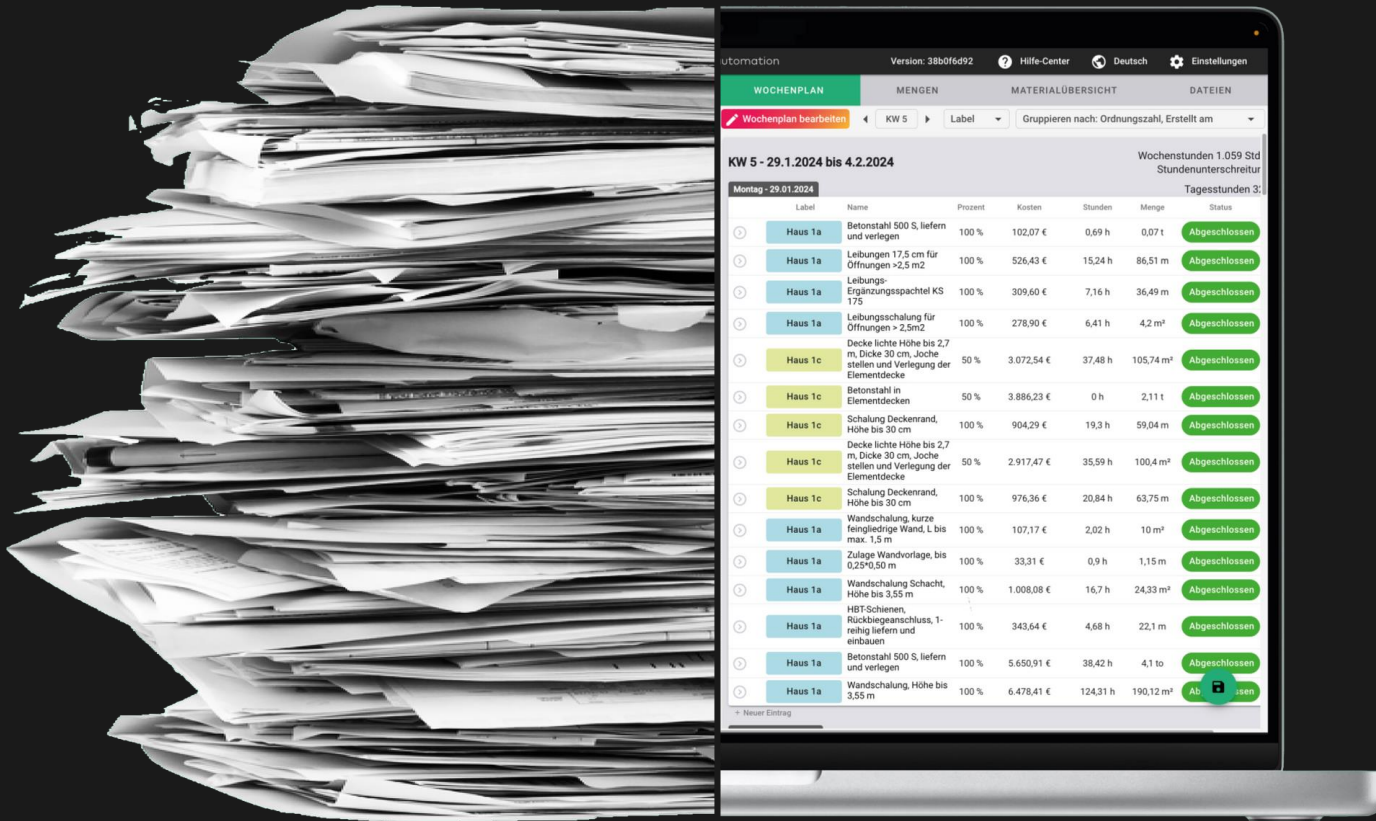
utomation Version: 38b0f6d92 Hilfe-Center Deutsch Einstellungen

WOCHENPLAN MENGEN MATERIALÜBERSICHT DATEIEN

Wochenplan bearbeiten KW 5 Label Gruppieren nach: Ordnungszahl, Erstellt am

KW 5 - 29.1.2024 bis 4.2.2024

Wochenstunden 1.059 Std
Stundenunterschreitu

Montag - 29.01.2024

Tagesstunden 3

| | Label | Name | Prozent | Kosten | Stunden | Menge | Status |
|---|---|---|---|---|---|---|---|
| | Haus 1a | Betonstahl 500 S, liefern und verlegen | 100 % | 102,07 € | 0,69 h | 0,07 t | Abgeschlossen |
| | Haus 1a | Leibungen 17,5 cm für Öffnungen >2,5 m2 | 100 % | 526,43 € | 15,24 h | 86,51 m | Abgeschlossen |
| | Haus 1a | Leibungs-Ergänzungsspachtel KS 175 | 100 % | 309,60 € | 7,16 h | 36,49 m | Abgeschlossen |
| | Haus 1a | Leibungsschalung für Öffnungen > 2,5m2 | 100 % | 278,90 € | 6,41 h | 4,2 m² | Abgeschlossen |
| | Haus 1c | Decke lichte Höhe bis 2,7 m, Dicke 30 cm, Joche stellen und Verlegung der Elementdecke | 50 % | 3.072,54 € | 37,48 h | 105,74 m² | Abgeschlossen |
| | Haus 1c | Betonstahl in Elementdecken | 50 % | 3.886,23 € | 0 h | 2,11 t | Abgeschlossen |
| | Haus 1c | Schalung Deckenrand, Höhe bis 30 cm | 100 % | 904,29 € | 19,3 h | 59,04 m | Abgeschlossen |
| | Haus 1c | Decke lichte Höhe bis 2,7 m, Dicke 30 cm, Joche stellen und Verlegung der Elementdecke | 50 % | 2.917,47 € | 35,59 h | 100,4 m² | Abgeschlossen |
| | Haus 1c | Schalung Deckenrand, Höhe bis 30 cm | 100 % | 976,36 € | 20,84 h | 63,75 m | Abgeschlossen |
| | Haus 1a | Wandschalung, kurze feingliedrige Wand, L bis max. 1,5 m | 100 % | 107,17 € | 2,02 h | 10 m² | Abgeschlossen |
| | Haus 1a | Zulage Wandvorlage, bis 0,25*0,50 m | 100 % | 33,31 € | 0,9 h | 1,15 m | Abgeschlossen |
| | Haus 1a | Wandschalung Schacht, Höhe bis 3,55 m | 100 % | 1.008,08 € | 16,7 h | 24,33 m² | Abgeschlossen |
| | Haus 1a | HBT-Schienen, Rückbiegeanschluss, 1-reihig liefern und einbauen | 100 % | 343,64 € | 4,68 h | 22,1 m | Abgeschlossen |
| | Haus 1a | Betonstahl 500 S, liefern und verlegen | 100 % | 5.650,91 € | 38,42 h | 4,1 to | Abgeschlossen |
| | Haus 1a | Wandschalung, Höhe bis 3,55 m | 100 % | 6.478,41 € | 124,31 h | 190,12 m² | Ab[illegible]ssen |

+ Neuer Eintrag